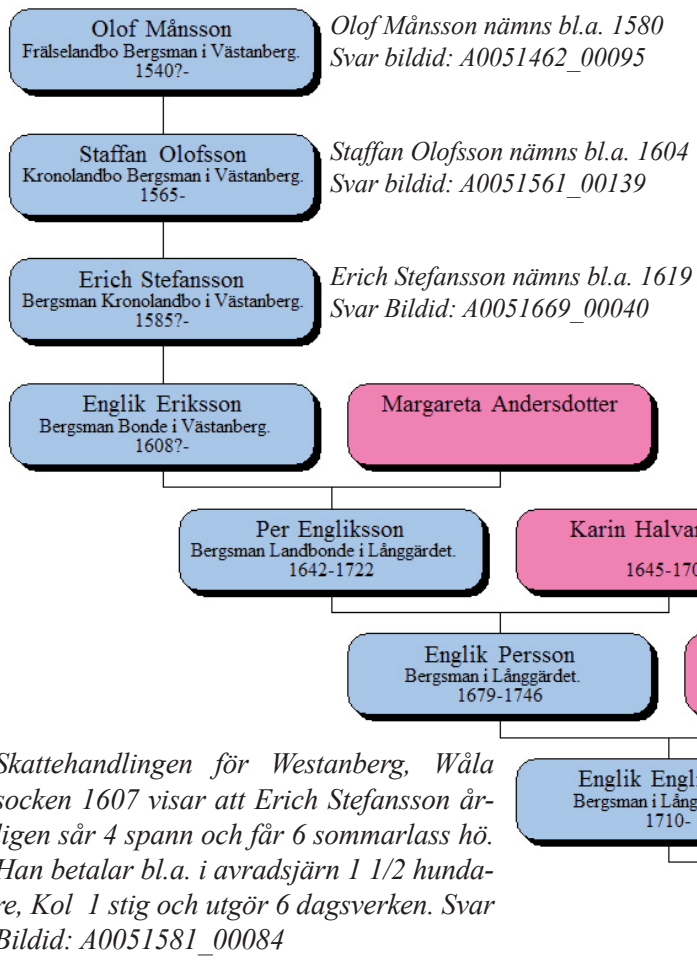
Olof Månsson
Frälselandbo Bergsman i Västanberg.
1540?-

Olof Månsson nämns bl.a. 1580
Svar bildid: A0051462_00095

Staffan Olofsson
Kronolandbo Bergsman i Västanberg.
1565-

Staffan Olofsson nämns bl.a. 1604
Svar bildid: A0051561_00139

Erich Stefansson
Bergsman Kronolandbo i Västanberg.
1585?-

Erich Stefansson nämns bl.a. 1619
Svar Bildid: A0051669_00040

Englik Eriksson
Bergsman Bonde i Västanberg.
1608?-

Margareta Andersdotter

Per Engliksson
Bergsman Landbonde i Långgärdet.
1642-1722

Karin Halva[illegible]
1645-170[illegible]

Englik Persson
Bergsman i Långgärdet.
1679-1746

Englik Engl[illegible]
Bergsman i Lång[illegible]
1710-

Skattehandlingen för Westanberg, Wåla socken 1607 visar att Erich Stefansson årligen sår 4 spann och får 6 sommarlass hö. Han betalar bl.a. i avradsjärn 1 1/2 hundare, Kol 1 stig och utgör 6 dagsverken. Svar Bildid: A0051581_00084